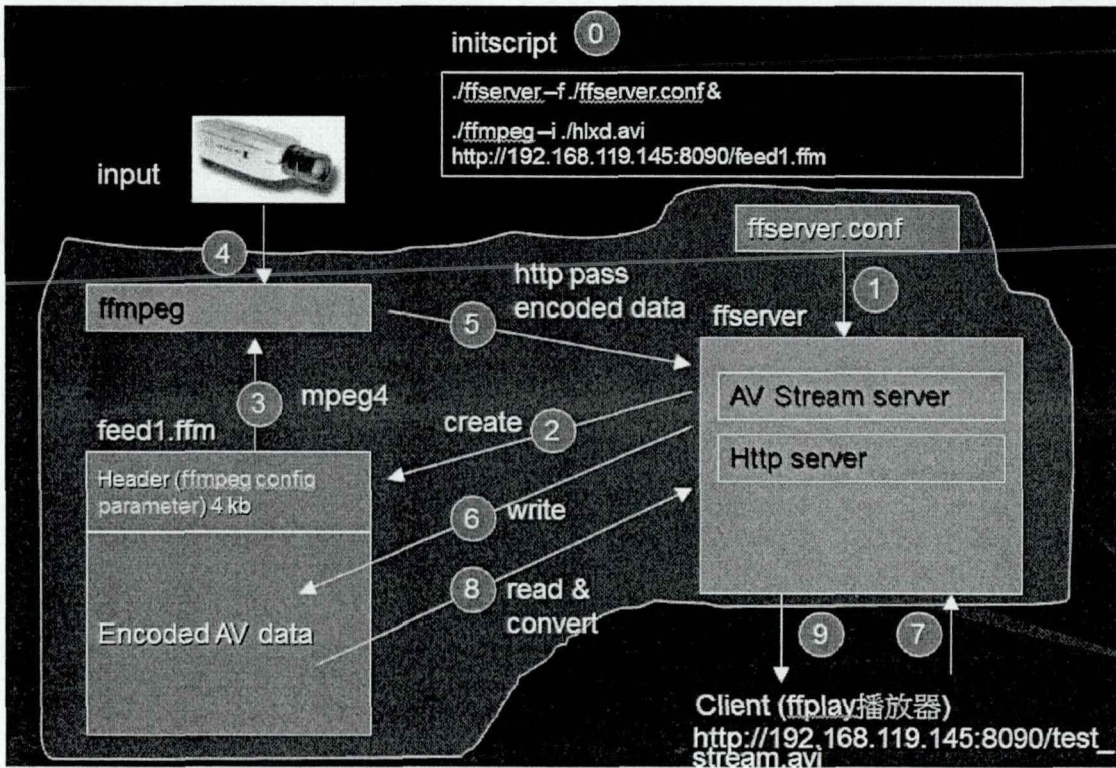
initscript 0

./ffserver –f ./ffserver.conf &

./ffmpeg –i ./hlxd.avi http://192.168.119.145:8090/feed1.ffm

input

ffserver.conf

4

http pass encoded data

1

ffmpeg

5

ffserver

3

mpeg4

AV Stream server

feed1.ffm

create

2

Http server

Header (ffmpeg config parameter) 4 kb

6

write

8

read & convert

Encoded AV data

9

7

Client (ffplay播放器)
http://192.168.119.145:8090/test_stream.avi